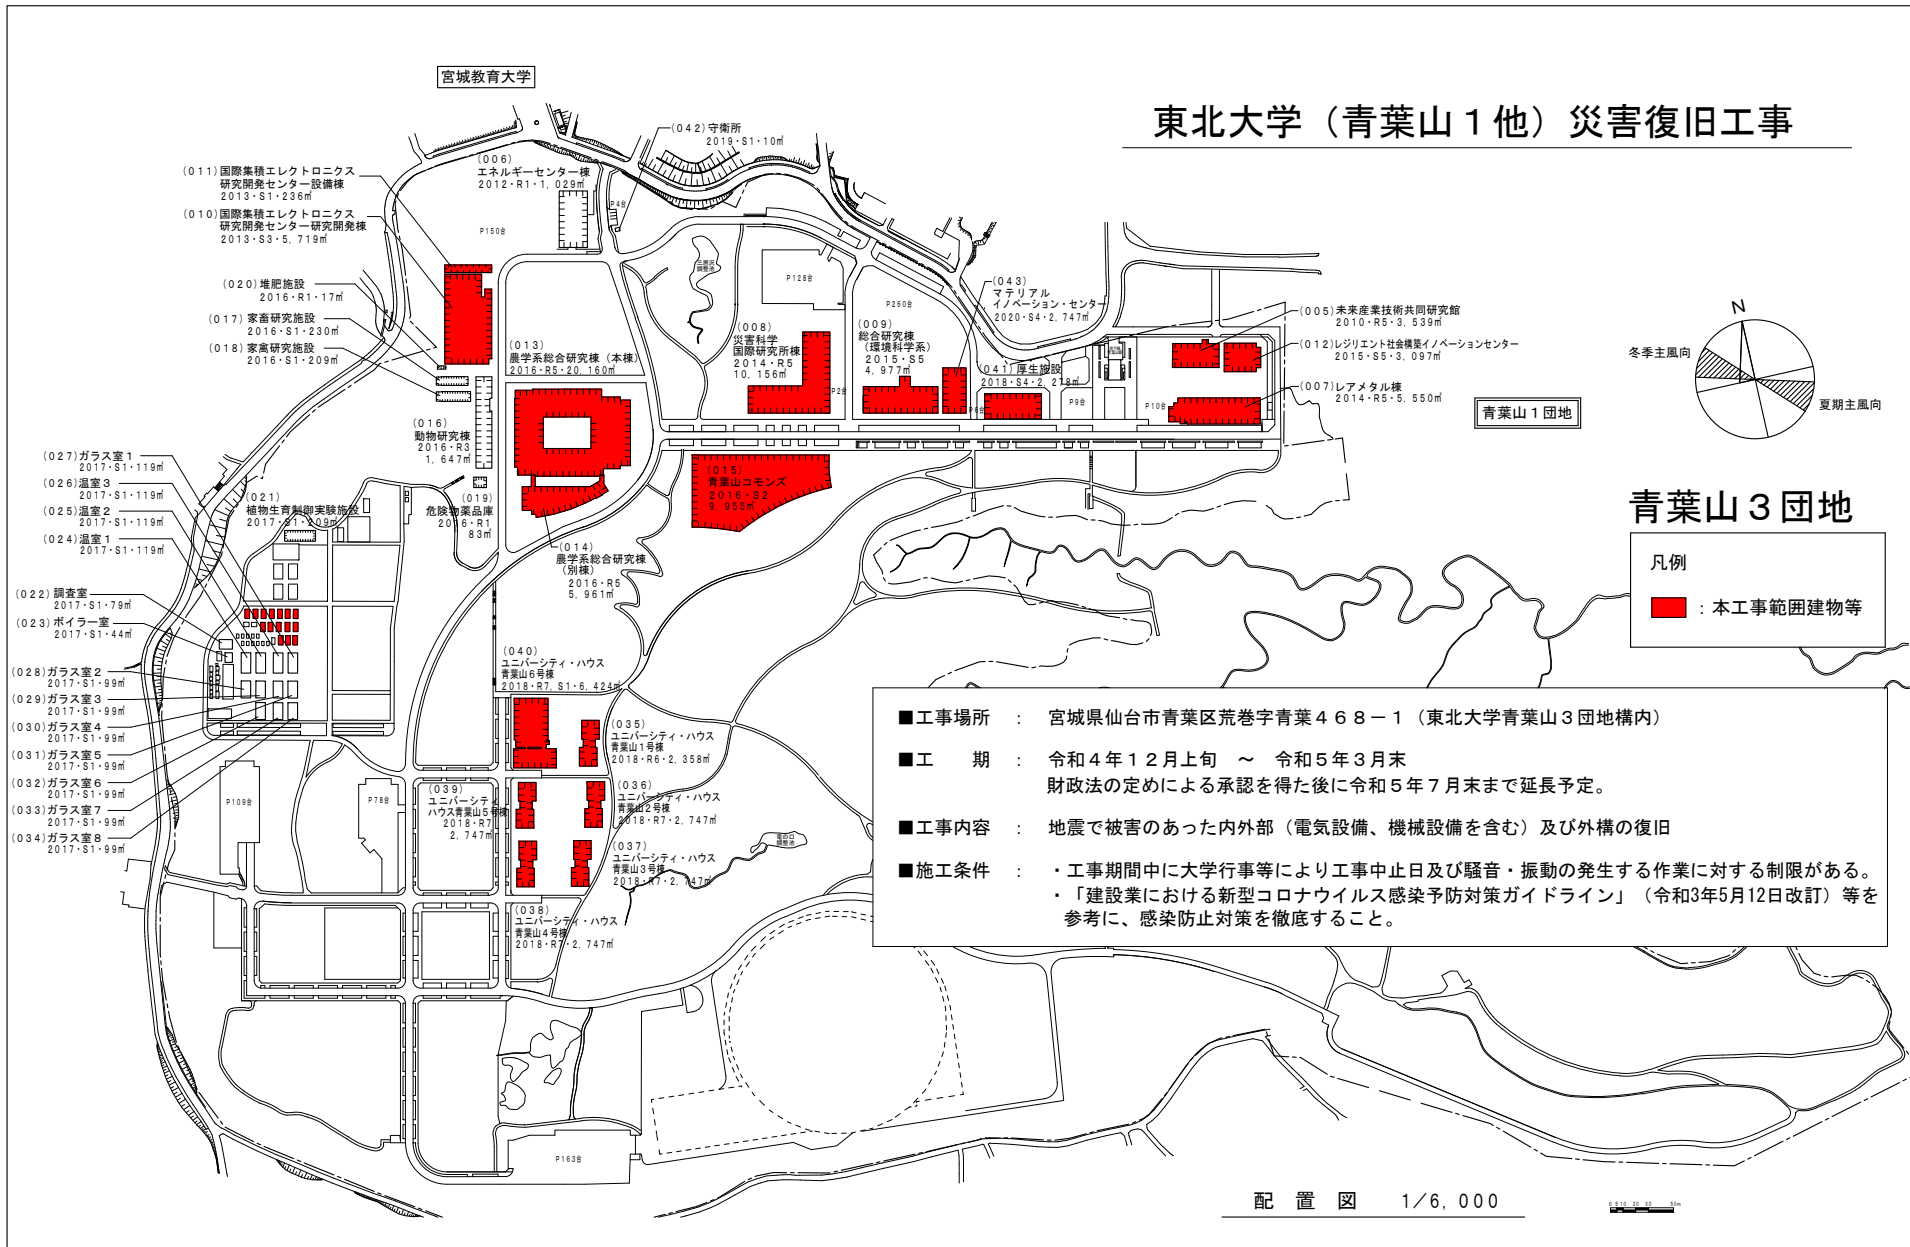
宮城教育大学

東北大学（青葉山１他）災害復旧工事

(042)守衛所
2019・S1・10㎡

(006)
エネルギーセンター棟
2012・R1・1,029㎡

(011)国際集積エレクトロニクス研究開発センター設備棟
2013・S1・236㎡

(010)国際集積エレクトロニクス研究開発センター研究開発棟
2013・S3・5,719㎡

P150台

P4台

P128台

P260台

(043)
マテリアル・イノベーション・センター
2020・S4・2,747㎡

(005)未来産業技術共同研究館
2010・R5・3,539㎡

(012)レジリエント社会構築イノベーションセンター
2015・S5・3,097㎡

(007)レアメタル棟
2014・R5・5,550㎡

N

冬季主風向

夏期主風向

(020)堆肥施設
2016・R1・17㎡

(017)家畜研究施設
2016・S1・230㎡

(018)家禽研究施設
2016・S1・209㎡

(013)
農学系総合研究棟（本棟）
2016・R5・20,160㎡

(008)
災害科学国際研究所棟
2014・R5
10,156㎡

(009)
総合研究棟（環境科学系）
2015・S5
4,977㎡

(041)厚生施設
2018・S4・2,218㎡

P2台

P6台

P9台

P10台

青葉山１団地

(016)
動物研究棟
2016・R3
1,647㎡

(015)
青葉山コモンズ
2016・S2
9,956㎡

青葉山３団地

凡例

：本工事範囲建物等

(027)ガラス室１
2017・S1・119㎡

(026)温室３
2017・S1・119㎡

(025)温室２
2017・S1・119㎡

(024)温室１
2017・S1・119㎡

(021)
植物生育制御実験施設
2017・S1・209㎡

(019)
危険物薬品庫
2016・R1
83㎡

(014)
農学系総合研究棟（別棟）
2016・R5
5,961㎡

(022)調査室
2017・S1・79㎡

(023)ボイラー室
2017・S1・44㎡

(040)
ユニバーシティ・ハウス青葉山６号棟
2018・R7,S1・6,424㎡

(028)ガラス室２
2017・S1・99㎡

(029)ガラス室３
2017・S1・99㎡

(030)ガラス室４
2017・S1・99㎡

(031)ガラス室５
2017・S1・99㎡

(032)ガラス室６
2017・S1・99㎡

(033)ガラス室７
2017・S1・99㎡

(034)ガラス室８
2017・S1・99㎡

(035)
ユニバーシティ・ハウス青葉山１号棟
2018・R6・2,358㎡

(036)
ユニバーシティ・ハウス青葉山２号棟
2018・R7・2,747㎡

(039)
ユニバーシティ・ハウス青葉山５号棟
2018・R7
2,747㎡

(037)
ユニバーシティ・ハウス青葉山３号棟
2018・R7・2,747㎡

(038)
ユニバーシティ・ハウス青葉山４号棟
2018・R7・2,747㎡

P109台

P78台

P163台

■工事場所　：　宮城県仙台市青葉区荒巻字青葉４６８－１（東北大学青葉山３団地構内）

■工　　期　：　令和４年１２月上旬　～　令和５年３月末
財政法の定めによる承認を得た後に令和５年７月末まで延長予定。

■工事内容　：　地震で被害のあった内外部（電気設備、機械設備を含む）及び外構の復旧

■施工条件　：　・工事期間中に大学行事等により工事中止日及び騒音・振動の発生する作業に対する制限がある。
・「建設業における新型コロナウイルス感染予防対策ガイドライン」（令和3年5月12日改訂）等を参考に、感染防止対策を徹底すること。

配　置　図　　1／6,000